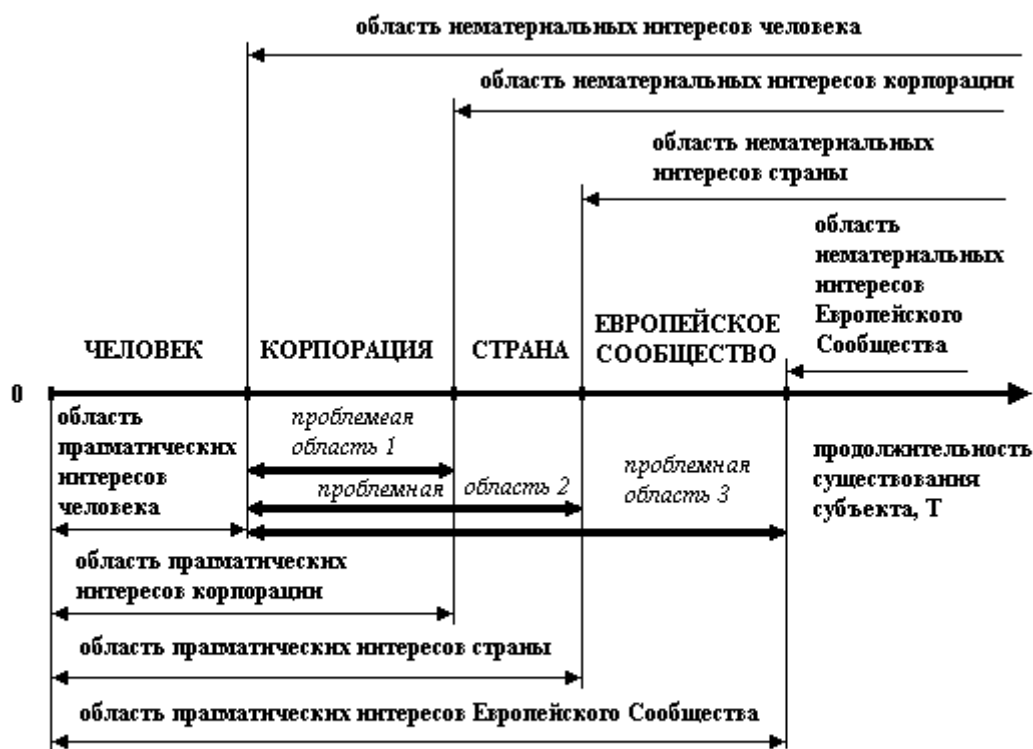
область нематериальных интересов человека

область нематериальных интересов корпорации

область нематериальных интересов страны

область нематериальных интересов Европейского Сообщества

ЧЕЛОВЕК

КОРПОРАЦИЯ

СТРАНА

ЕВРОПЕЙСКОЕ СООБЩЕСТВО

0

область прагматических интересов человека

проблемеая область 1

проблемная область 2

проблемная область 3

продолжительность существования субъекта, T

область прагматических интересов корпорации

область прагматических интересов страны

область прагматических интересов Европейского Сообщества